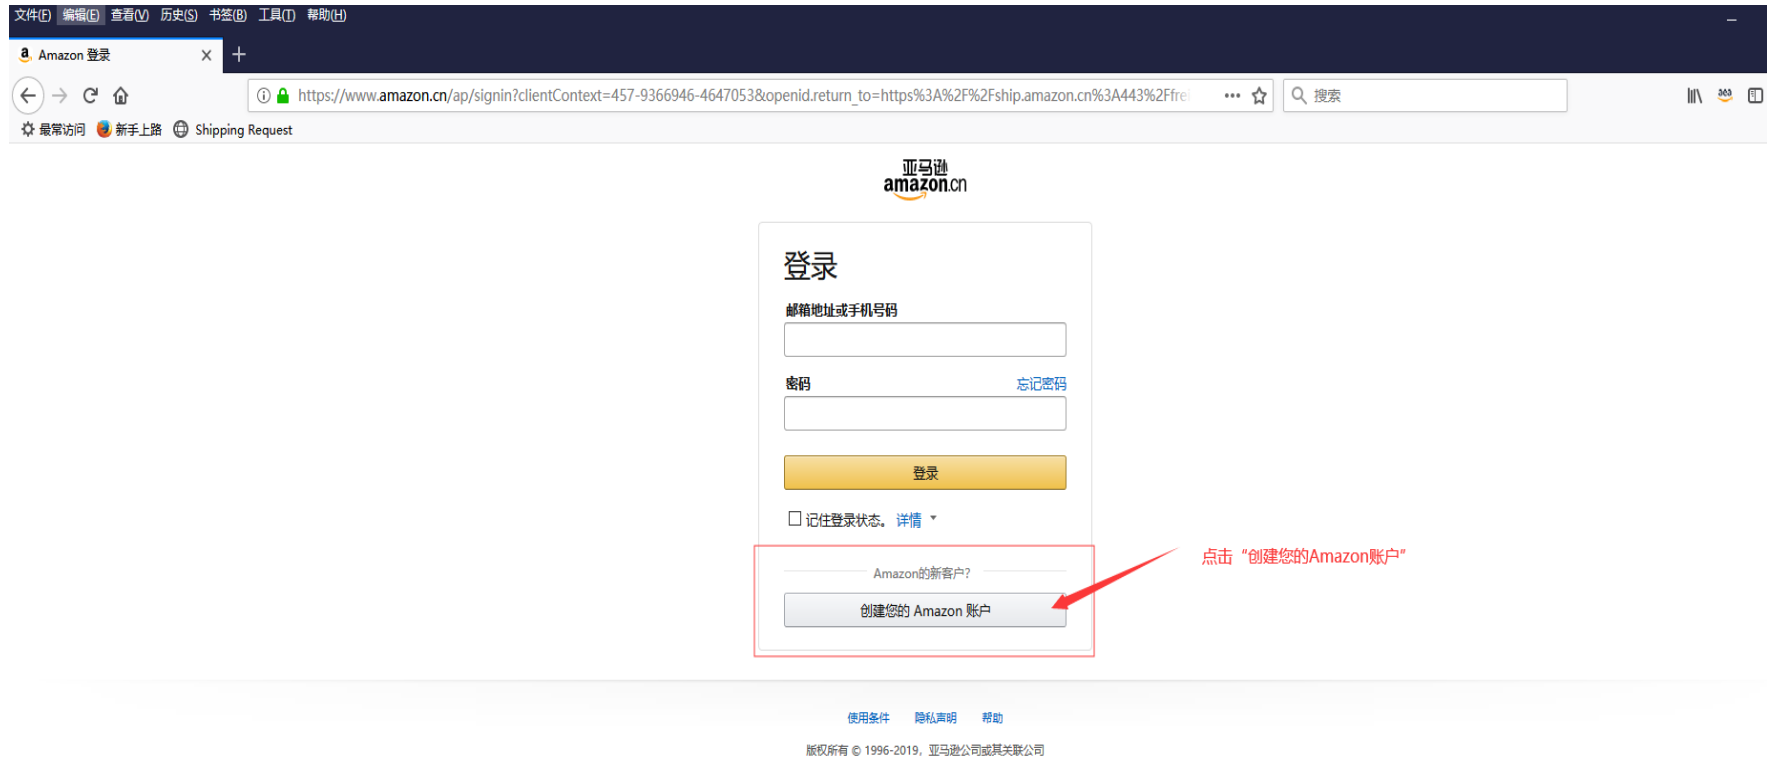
文件(F) 编辑(E) 查看(V) 历史(S) 书签(B) 工具(T) 帮助(H)

Amazon 登录

https://www.amazon.cn/ap/signin?clientContext=457-9366946-4647053&openid.return_to=https%3A%2F%2Fship.amazon.cn%3A443%2Ffre

搜索

最常访问 新手上路 Shipping Request

亚马逊 amazon.cn

登录

邮箱地址或手机号码

密码 忘记密码

登录

记住登录状态。详情

Amazon的新客户?

创建您的 Amazon 账户

点击“创建您的Amazon账户”

使用条件 隐私声明 帮助

版权所有 © 1996-2019，亚马逊公司或其关联公司